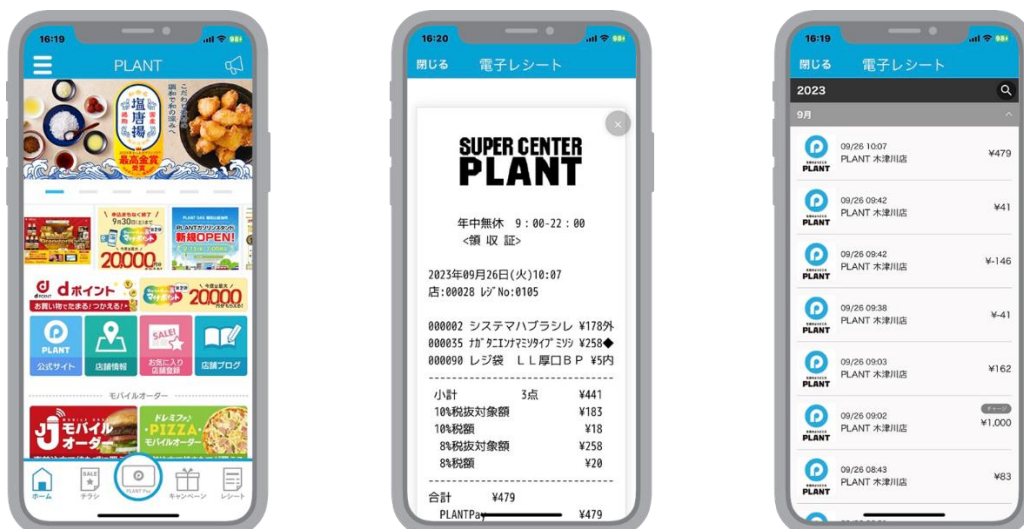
16:19

PLANT

塩唐揚

最高金賞

20000

PLANTガソリンスタンド 新規OPEN!

dポイント

お買い物でたまる!つかえる!

20000

PLANT
公式サイト

店舗情報

SALE!
お気に入り店舗登録

店舗ブログ

モバイルオーダー

Jモバイルオーダー

ドレミファ PIZZA モバイルオーダー

ホーム

チラシ

PLANT Pay

キャンペーン

レシート

16:20

閉じる 電子レシート

SUPER CENTER PLANT

年中無休 9:00-22:00
<領 収 証>

2023年09月26日(火)10:07
店:00028 ﾚｼﾞNo:0105

000002 システマハブラシレ ¥178外
000035 ﾅｶﾞﾀﾆｴﾝﾅﾏﾐｿﾀｲﾌﾟﾐｿｼ ¥258◆
000090 レジ袋 LL厚口BP ¥5内

| | | |
|---|---|---|
| 小計 | 3点 | ¥441 |
| 10%税抜対象額 | | ¥183 |
| 10%税額 | | ¥18 |
| 8%税抜対象額 | | ¥258 |
| 8%税額 | | ¥20 |

合計 ¥479
PLANTPay ¥479

16:19

閉じる 電子レシート

2023

9月

| | | |
|---|---|---|
| PLANT | 09/26 10:07 PLANT 木津川店 | ¥479 |
| PLANT | 09/26 09:42 PLANT 木津川店 | ¥41 |
| PLANT | 09/26 09:42 PLANT 木津川店 | ¥-146 |
| PLANT | 09/26 09:38 PLANT 木津川店 | ¥-41 |
| PLANT | 09/26 09:03 PLANT 木津川店 | ¥162 |
| PLANT | 09/26 09:02 PLANT 木津川店 | チャージ ¥1,000 |
| PLANT | 09/26 08:43 PLANT 木津川店 | ¥83 |